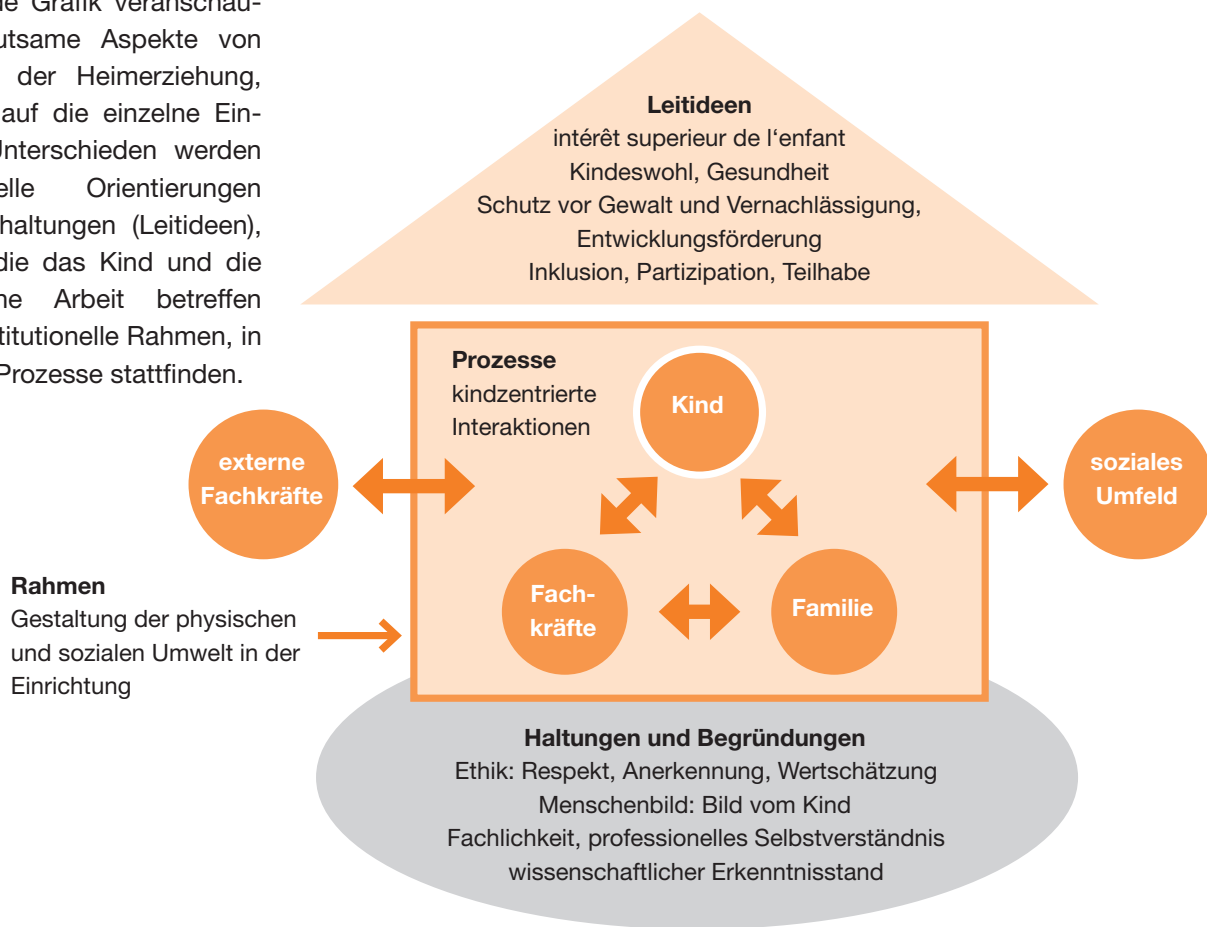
ie Grafik veranschau-
utsame Aspekte von
der Heimerziehung,
auf die einzelne Ein-
Unterschieden werden
elle Orientierungen
haltungen (Leitideen),
die das Kind und die
ne Arbeit betreffen
titutionelle Rahmen, in
Prozesse stattfinden.

Leitideen
intérêt superieur de l‘enfant
Kindeswohl, Gesundheit
Schutz vor Gewalt und Vernachlässigung,
Entwicklungsförderung
Inklusion, Partizipation, Teilhabe

Prozesse
kindzentrierte
Interaktionen

Kind

externe
Fachkräfte

soziales
Umfeld

Rahmen
Gestaltung der physischen und sozialen Umwelt in der Einrichtung

Fach-
kräfte

Familie

Haltungen und Begründungen
Ethik: Respekt, Anerkennung, Wertschätzung
Menschenbild: Bild vom Kind
Fachlichkeit, professionelles Selbstverständnis
wissenschaftlicher Erkenntnisstand